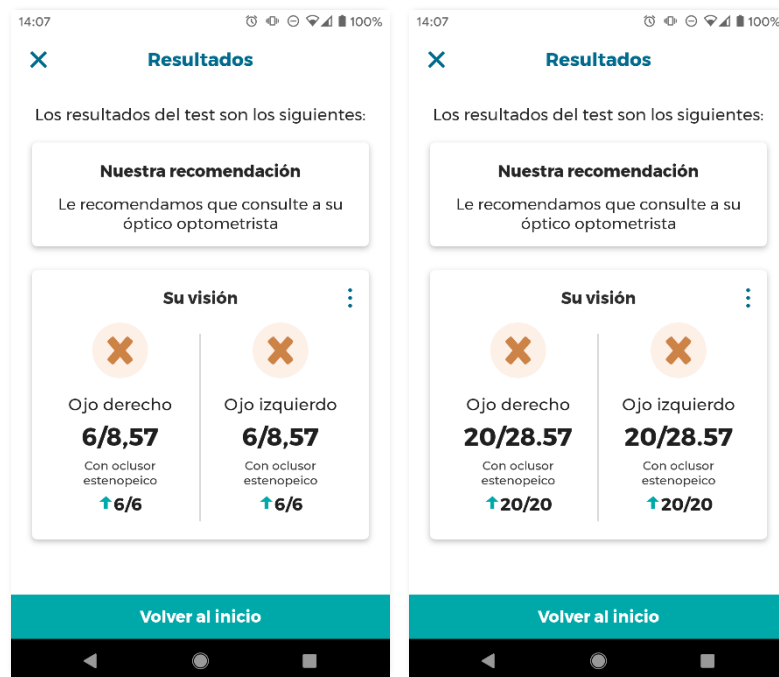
14:07 100%

Resultados

Los resultados del test son los siguientes:

Nuestra recomendación

Le recomendamos que consulte a su óptico optometrista

Su visión

Ojo derecho
6/8,57
Con oclusor estenopeico
6/6

Ojo izquierdo
6/8,57
Con oclusor estenopeico
6/6

Volver al inicio

14:07 100%

Resultados

Los resultados del test son los siguientes:

Nuestra recomendación

Le recomendamos que consulte a su óptico optometrista

Su visión

Ojo derecho
20/28.57
Con oclusor estenopeico
20/20

Ojo izquierdo
20/28.57
Con oclusor estenopeico
20/20

Volver al inicio